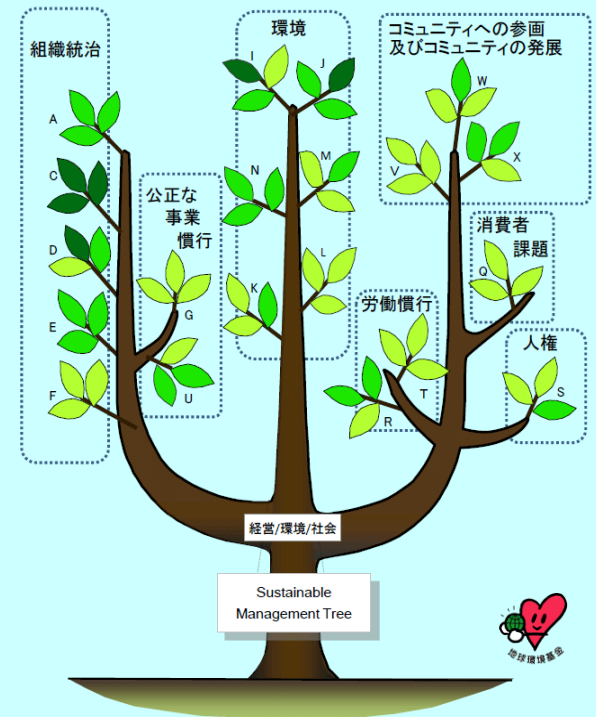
組織統治

A

C

D

E

F

公正な事業慣行

G

U

環境

I

J

N

M

K

L

コミュニティへの参画及びコミュニティの発展

W

V

X

消費者課題

Q

労働慣行

T

R

人権

S

経営/環境/社会

Sustainable Management Tree

地球環境基金